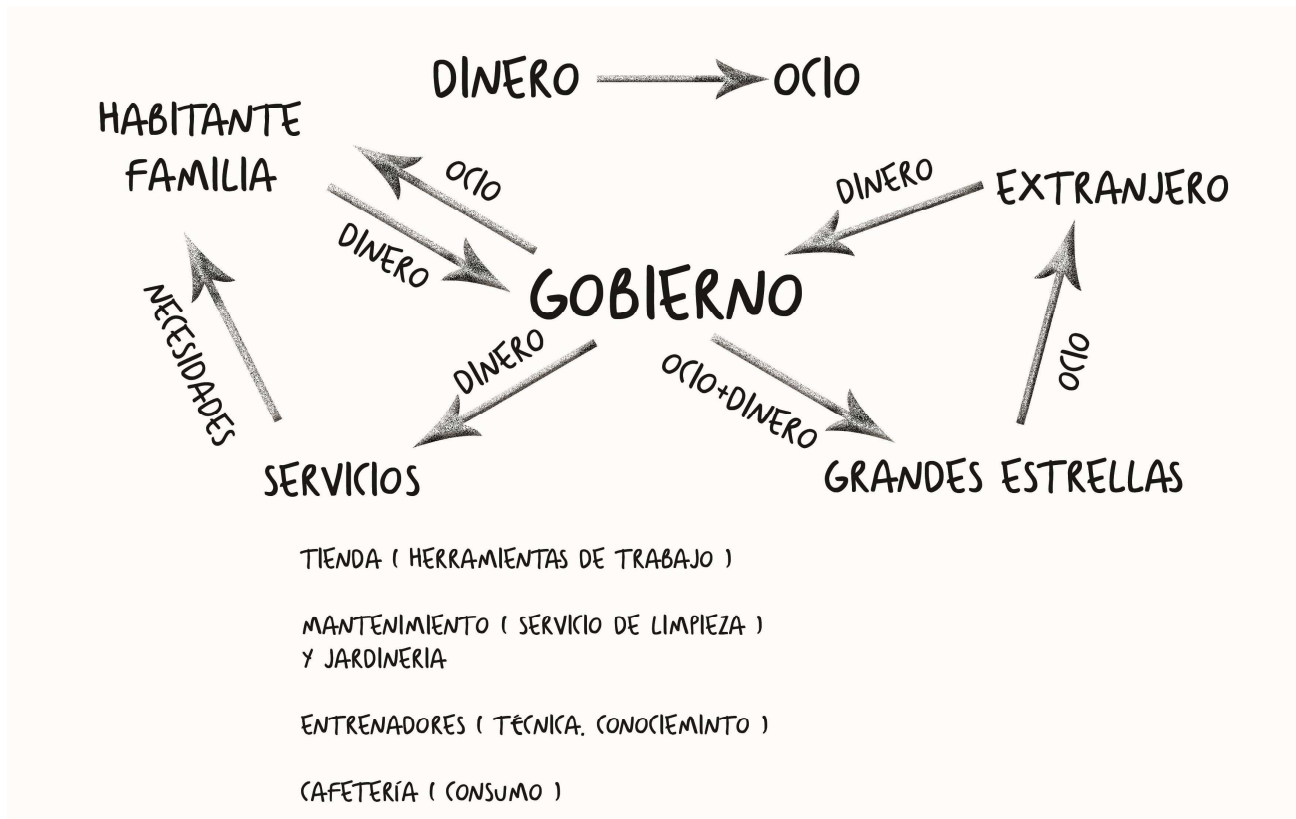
DINERO → OCIO

HABITANTE FAMILIA

OCIO

DINERO

DINERO

EXTRANJERO

GOBIERNO

NECESIDADES

DINERO

OCIO+DINERO

OCIO

SERVICIOS

GRANDES ESTRELLAS

TIENDA ( HERRAMIENTAS DE TRABAJO )

MANTENIMIENTO ( SERVICIO DE LIMPIEZA ) Y JARDINERIA

ENTRENADORES ( TECNICA. CONOCIEMINTO )

CAFETERÍA ( CONSUMO )